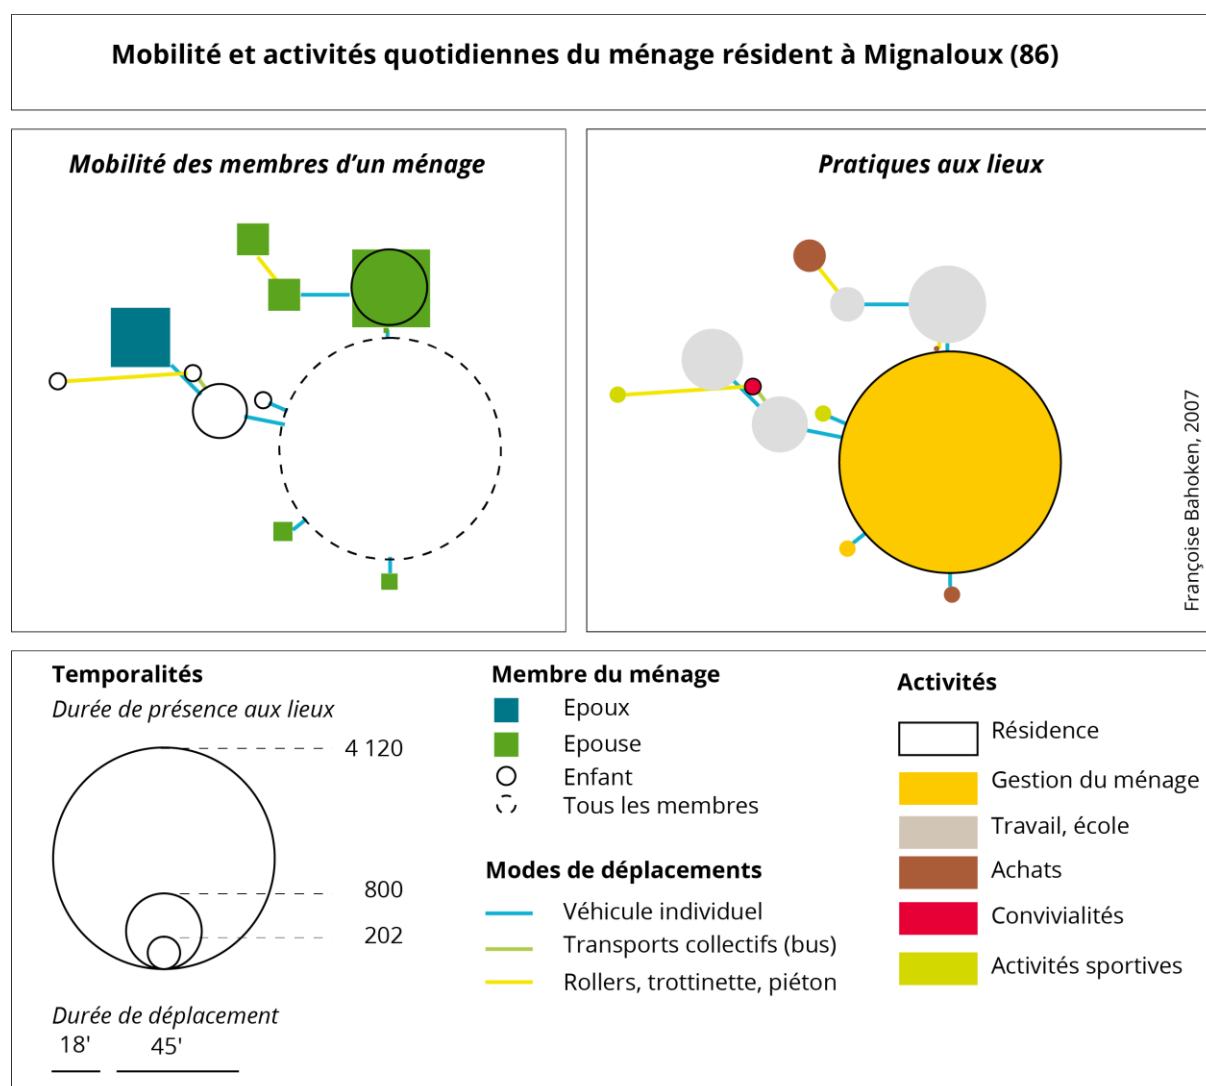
Mobilité et activités quotidiennes du ménage résident à Mignaloux (86)

Mobilité des membres d'un ménage

Pratiques aux lieux

Françoise Bahoken, 2007

Temporalités
Durée de présence aux lieux
4 120
800
202

Durée de déplacement
18'
45'

Membre du ménage
Epoux
Epouse
Enfant
Tous les membres

Modes de déplacements
Véhicule individuel
Transports collectifs (bus)
Rollers, trottinette, piéton

Activités
Résidence
Gestion du ménage
Travail, école
Achats
Convivialités
Activités sportives